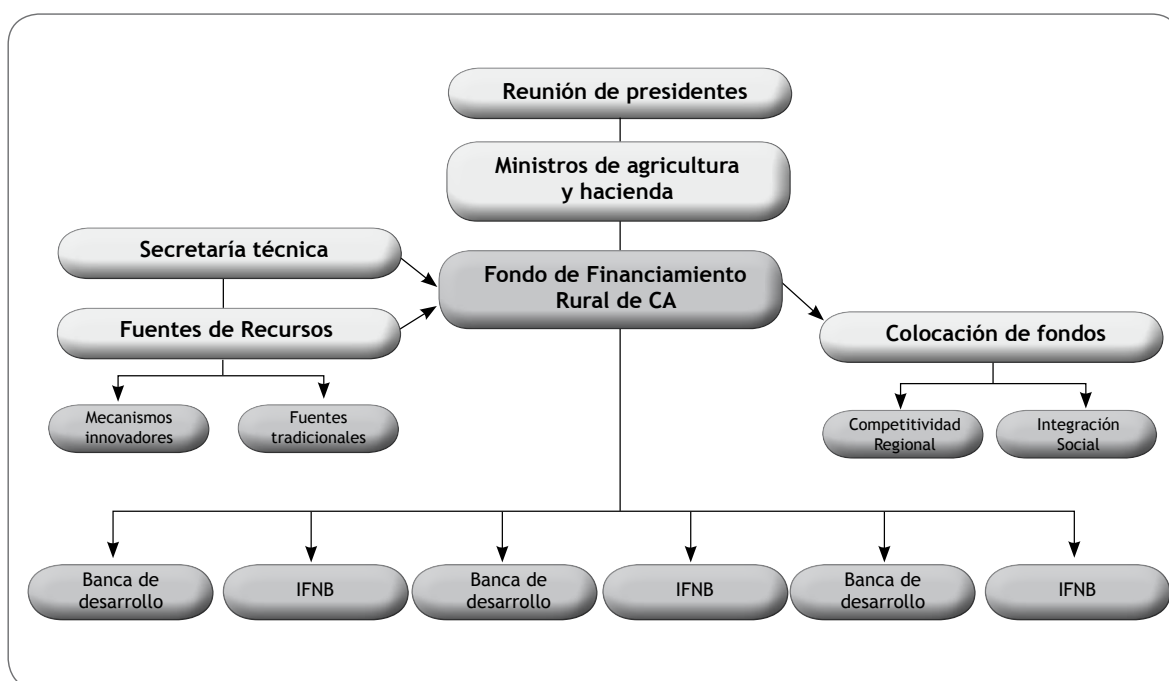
Reunión de presidentes

Ministros de agricultura y hacienda

Secretaría técnica

Fondo de Financiamiento Rural de CA

Fuentes de Recursos

Colocación de fondos

Mecanismos innovadores

Fuentes tradicionales

Competitividad Regional

Integración Social

Banca de desarrollo

IFNB

Banca de desarrollo

IFNB

Banca de desarrollo

IFNB